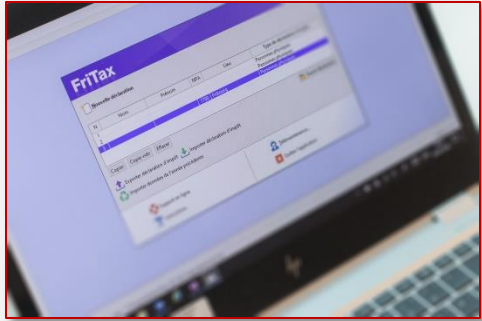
FriTax

Nouvelle déclaration

N°

Nom

Prénom

NPA

Lieu

Type de déclaration

Personne physique

Personne physique

Copier

Copie vide

Effacer

Exporter des déclarations d'impôt

Importer des déclarations d'impôt

Importer données de l'année précédente

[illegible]

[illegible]

Quitter l'application